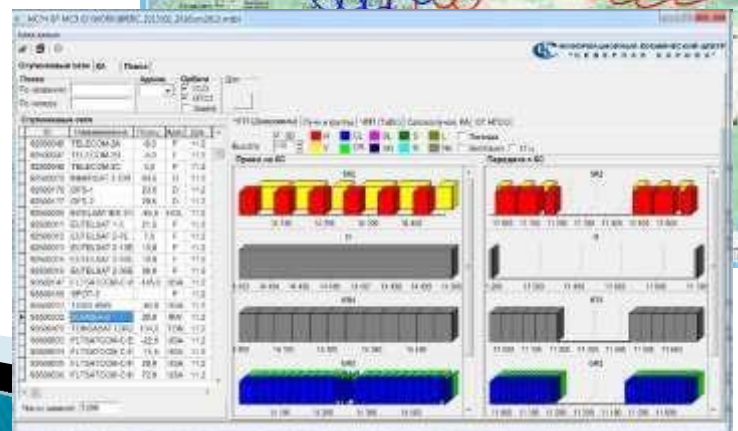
Спутниковые сети | КА | Поиск

Поиск
По названию
По номеру

Архивы

Орбиты
ГСО
НГСО

Спутниковые сети

| ID | Наименование | Позиц. | Адм. | Тип |
|---|---|---|---|---|
| | TELECOM-2A | | F | |
| | TELECOM-2B | | F | |
| | TELECOM-2C | | F | |
| | GPS-1 | | | |
| | GPS-2 | | | |
| | EUTELSAT | | | |
| | EUTELSAT 1-3 | | F | |
| | EUTELSAT 2-1 | | F | |
| | EUTELSAT 2-3 | | F | |
| | EUTELSAT | | F | |
| | EUTELSAT 2-3 | | F | |
| | EUTELSAT 2-3 | | F | |
| | F1-TSATCOM-C | | | |
| | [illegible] | | | |
| | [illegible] | | | |
| | F1-TSATCOM-C | | | |
| | F1-TSATCOM-C | | | |
| | F1-TSATCOM-C | | | |
| | F1-TSATCOM-C | | | |
| | F1-TSATCOM-C | | | |

Число записей: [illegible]

Приём на КА

Передача с КА